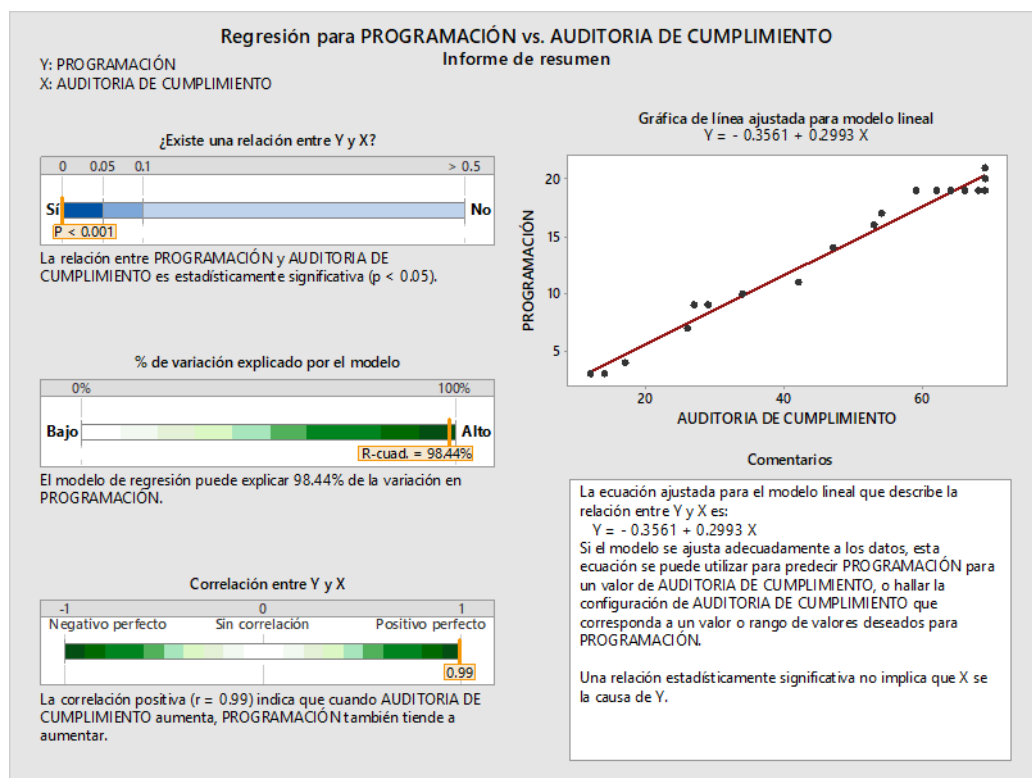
Regresión para PROGRAMACIÓN vs. AUDITORIA DE CUMPLIMIENTO
Informe de resumen

Y: PROGRAMACIÓN
X: AUDITORIA DE CUMPLIMIENTO

¿Existe una relación entre Y y X?

0 0.05 0.1 > 0.5

Sí No

P < 0.001

La relación entre PROGRAMACIÓN y AUDITORIA DE CUMPLIMIENTO es estadísticamente significativa (p < 0.05).

% de variación explicado por el modelo

0% 100%

Bajo Alto

R-cuad. = 98.44%

El modelo de regresión puede explicar 98.44% de la variación en PROGRAMACIÓN.

Correlación entre Y y X

-1 0 1

Negativo perfecto Sin correlación Positivo perfecto

0.99

La correlación positiva (r = 0.99) indica que cuando AUDITORIA DE CUMPLIMIENTO aumenta, PROGRAMACIÓN también tiende a aumentar.

Gráfica de línea ajustada para modelo lineal
Y = - 0.3561 + 0.2993 X

PROGRAMACIÓN

20
15
10
5

20 40 60

AUDITORIA DE CUMPLIMIENTO

Comentarios

La ecuación ajustada para el modelo lineal que describe la relación entre Y y X es:
Y = - 0.3561 + 0.2993 X
Si el modelo se ajusta adecuadamente a los datos, esta ecuación se puede utilizar para predecir PROGRAMACIÓN para un valor de AUDITORIA DE CUMPLIMIENTO, o hallar la configuración de AUDITORIA DE CUMPLIMIENTO que corresponda a un valor o rango de valores deseados para PROGRAMACIÓN.

Una relación estadísticamente significativa no implica que X se la causa de Y.